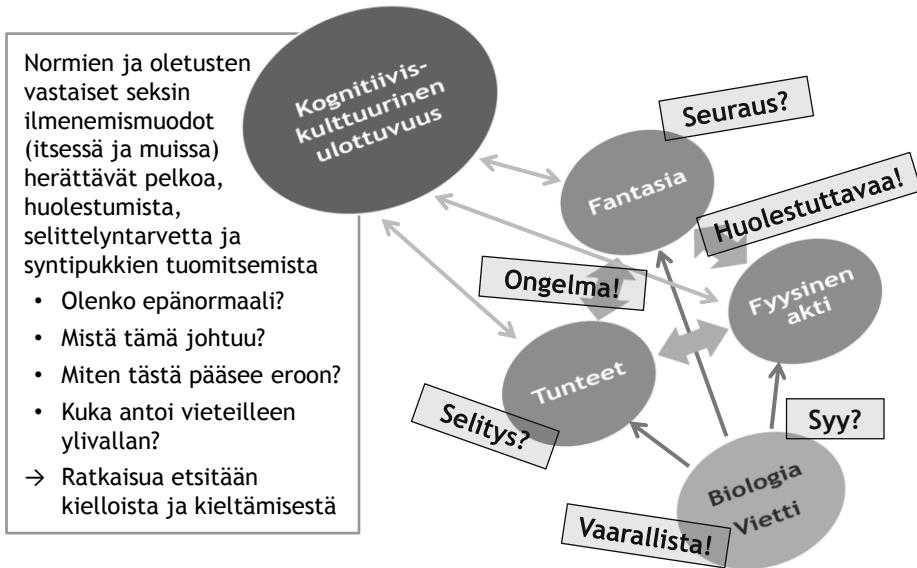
Normien ja oletusten vastaiset seksin ilmenemismuodot (itsessä ja muissa) herättävät pelkoa, huolestumista, selittelyntarvetta ja syntipukkien tuomitsemista

- Olenko epänormaali?
- Mistä tämä johtuu?
- Miten tästä pääsee eroon?
- Kuka antoi vieteilleen ylivallan?

→ Ratkaisua etsitään kielloista ja kieltämisestä

Kognitiivis-kulttuurinen ulottuvuus

Seuraus?

Fantasia

Huolestuttavaa!

Ongelma!

Fyysinen akti

Tunteet

Selitys?

Syy?

Biologia Vietti

Vaarallista!